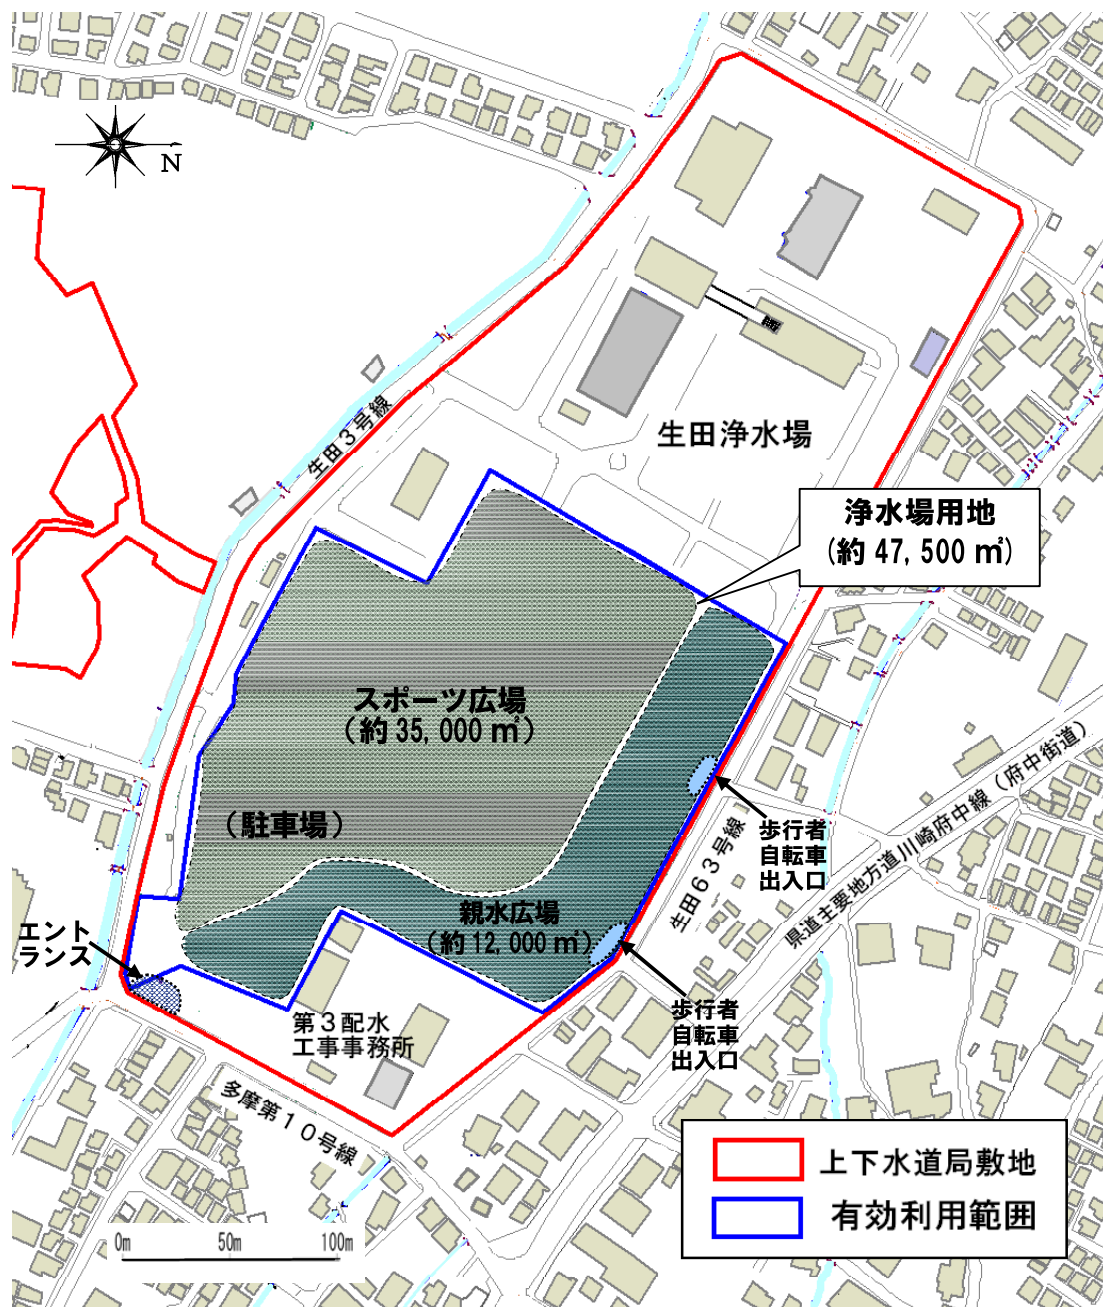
N

生田３号線

生田浄水場

浄水場用地
（約 47, 500 ㎡）

スポーツ広場
（約 35, 000 ㎡）

（駐車場）

親水広場
（約 12, 000 ㎡）

エントランス

歩行者
自転車
出入口

生田６３号線

県道主要地方道川崎府中線（府中街道）

歩行者
自転車
出入口

第３配水
工事事務所

多摩第１０号線

上下水道局敷地
有効利用範囲

0m 50m 100m